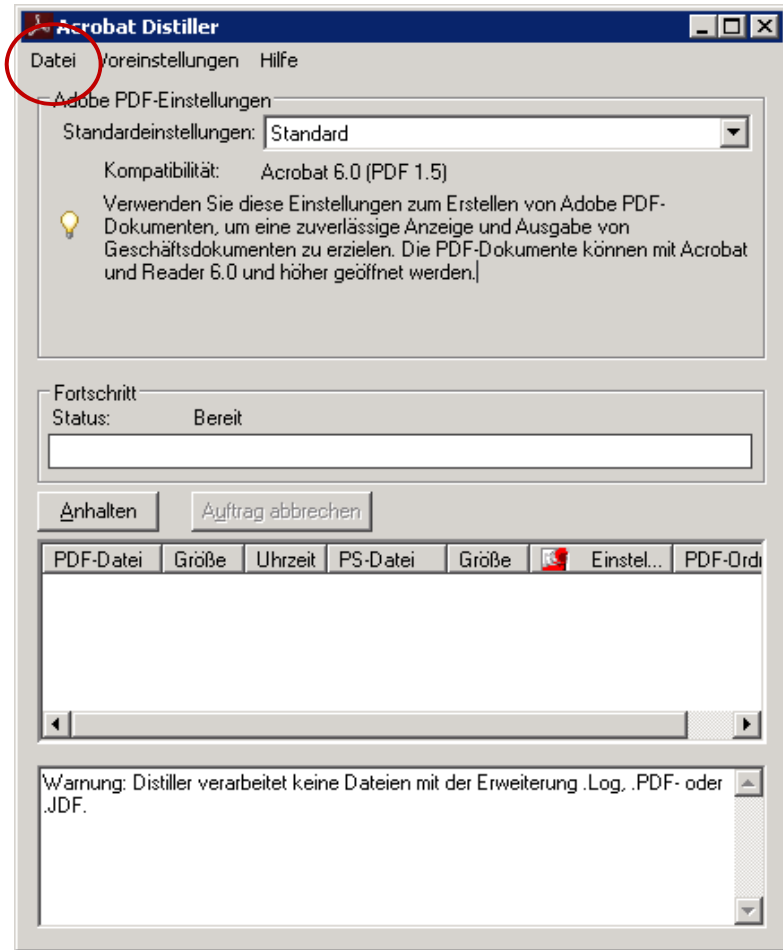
Acrobat Distiller

Datei Voreinstellungen Hilfe

Adobe PDF-Einstellungen

Standardeinstellungen: Standard

Kompatibilität: Acrobat 6.0 (PDF 1.5)

Verwenden Sie diese Einstellungen zum Erstellen von Adobe PDF-Dokumenten, um eine zuverlässige Anzeige und Ausgabe von Geschäftsdokumenten zu erzielen. Die PDF-Dokumente können mit Acrobat und Reader 6.0 und höher geöffnet werden.

Fortschritt
Status: Bereit

Anhalten

Auftrag abbrechen

| PDF-Datei | Größe | Uhrzeit | PS-Datei | Größe | | Einstel... | PDF-Ord |
|---|---|---|---|---|---|---|---|

Warnung: Distiller verarbeitet keine Dateien mit der Erweiterung .Log, .PDF- oder .JDF.